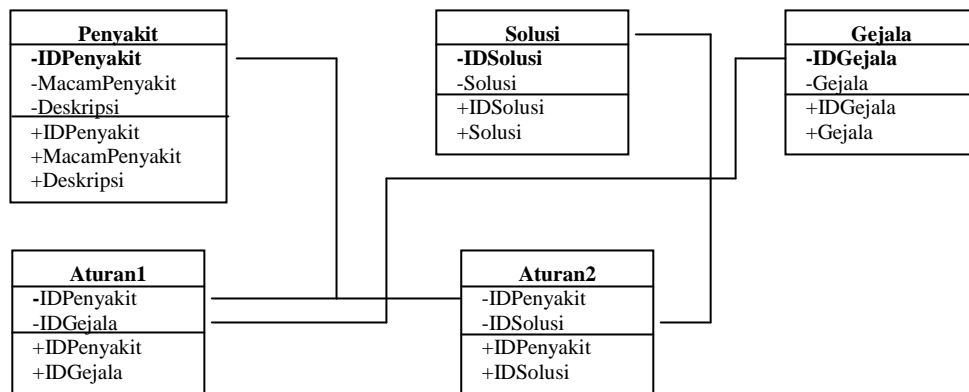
Penyakit
-IDPenyakit
-MacamPenyakit
-Deskripsi
+IDPenyakit
+MacamPenyakit
+Deskripsi

Solusi
-IDSolusi
-Solusi
+IDSolusi
+Solusi

Gejala
-IDGejala
-Gejala
+IDGejala
+Gejala

Aturan1
-IDPenyakit
-IDGejala
+IDPenyakit
+IDGejala

Aturan2
-IDPenyakit
-IDSolusi
+IDPenyakit
+IDSolusi